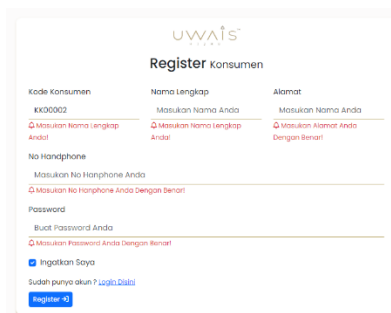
UWAIS

Register Konsumen

Kode Konsumen
KK00002
Masukan Nama Lengkap Anda!

Nama Lengkap
Masukan Nama Anda
Masukan Nama Lengkap Anda!

Alamat
Masukan Nama Anda
Masukan Alamat Anda Dengan Benar!

No Handphone
Masukan No Hanphone Anda
Masukan No Hanphone Anda Dengan Benar!

Password
Buat Password Anda
Masukan Password Anda Dengan Benar!

Ingatkan Saya

Sudah punya akun ? Login Disini

Register